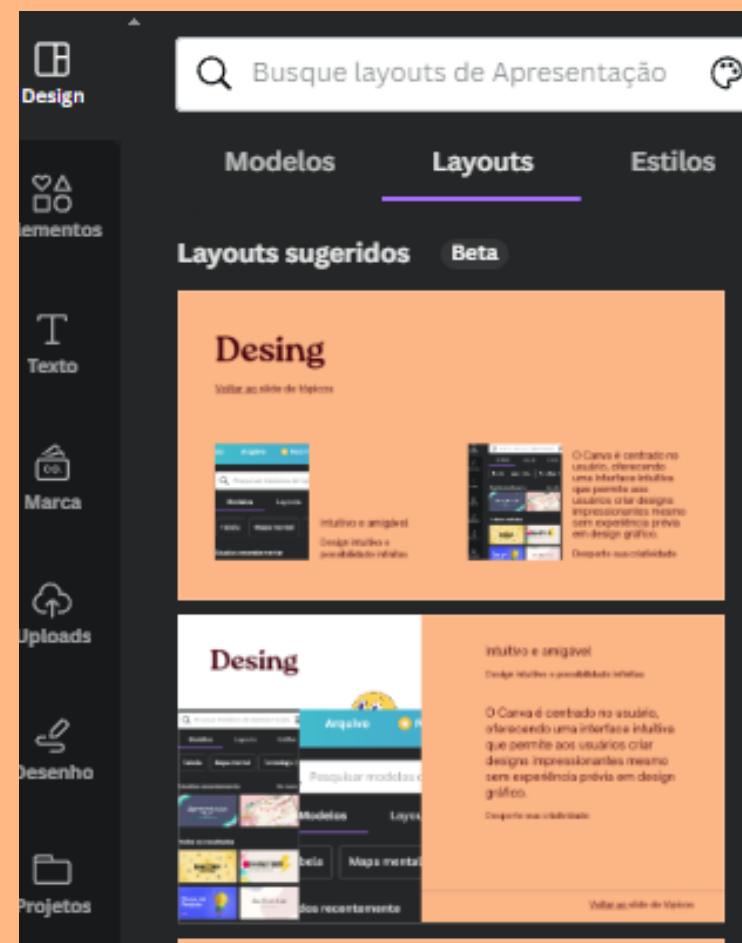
Design

lementos

Texto

Marca

Uploads

Desenho

Projetos

Busque layouts de Apresentação

Modelos
Layouts
Estilos

Layouts sugeridos
Beta

Desing

Voltar ao slide de tópicos

Modelos
Layouts

Intuitivo e amigável

Design intuitivo e possibilidades infinitas

O Canva é centrado no usuário, oferecendo uma interface intuitiva que permite aos usuários criar designs impressionantes mesmo sem experiência prévia em design gráfico.

Desperte sua criatividade

Desing

Arquivo

Pesquisar modelos

Modelos
Layo

bela
Mapa mental

dos recentemente

Intuitivo e amigável

Design intuitivo e possibilidades infinitas

O Canva é centrado no usuário, oferecendo uma interface intuitiva que permite aos usuários criar designs impressionantes mesmo sem experiência prévia em design gráfico.

Desperte sua criatividade

Voltar ao slide de tópicos